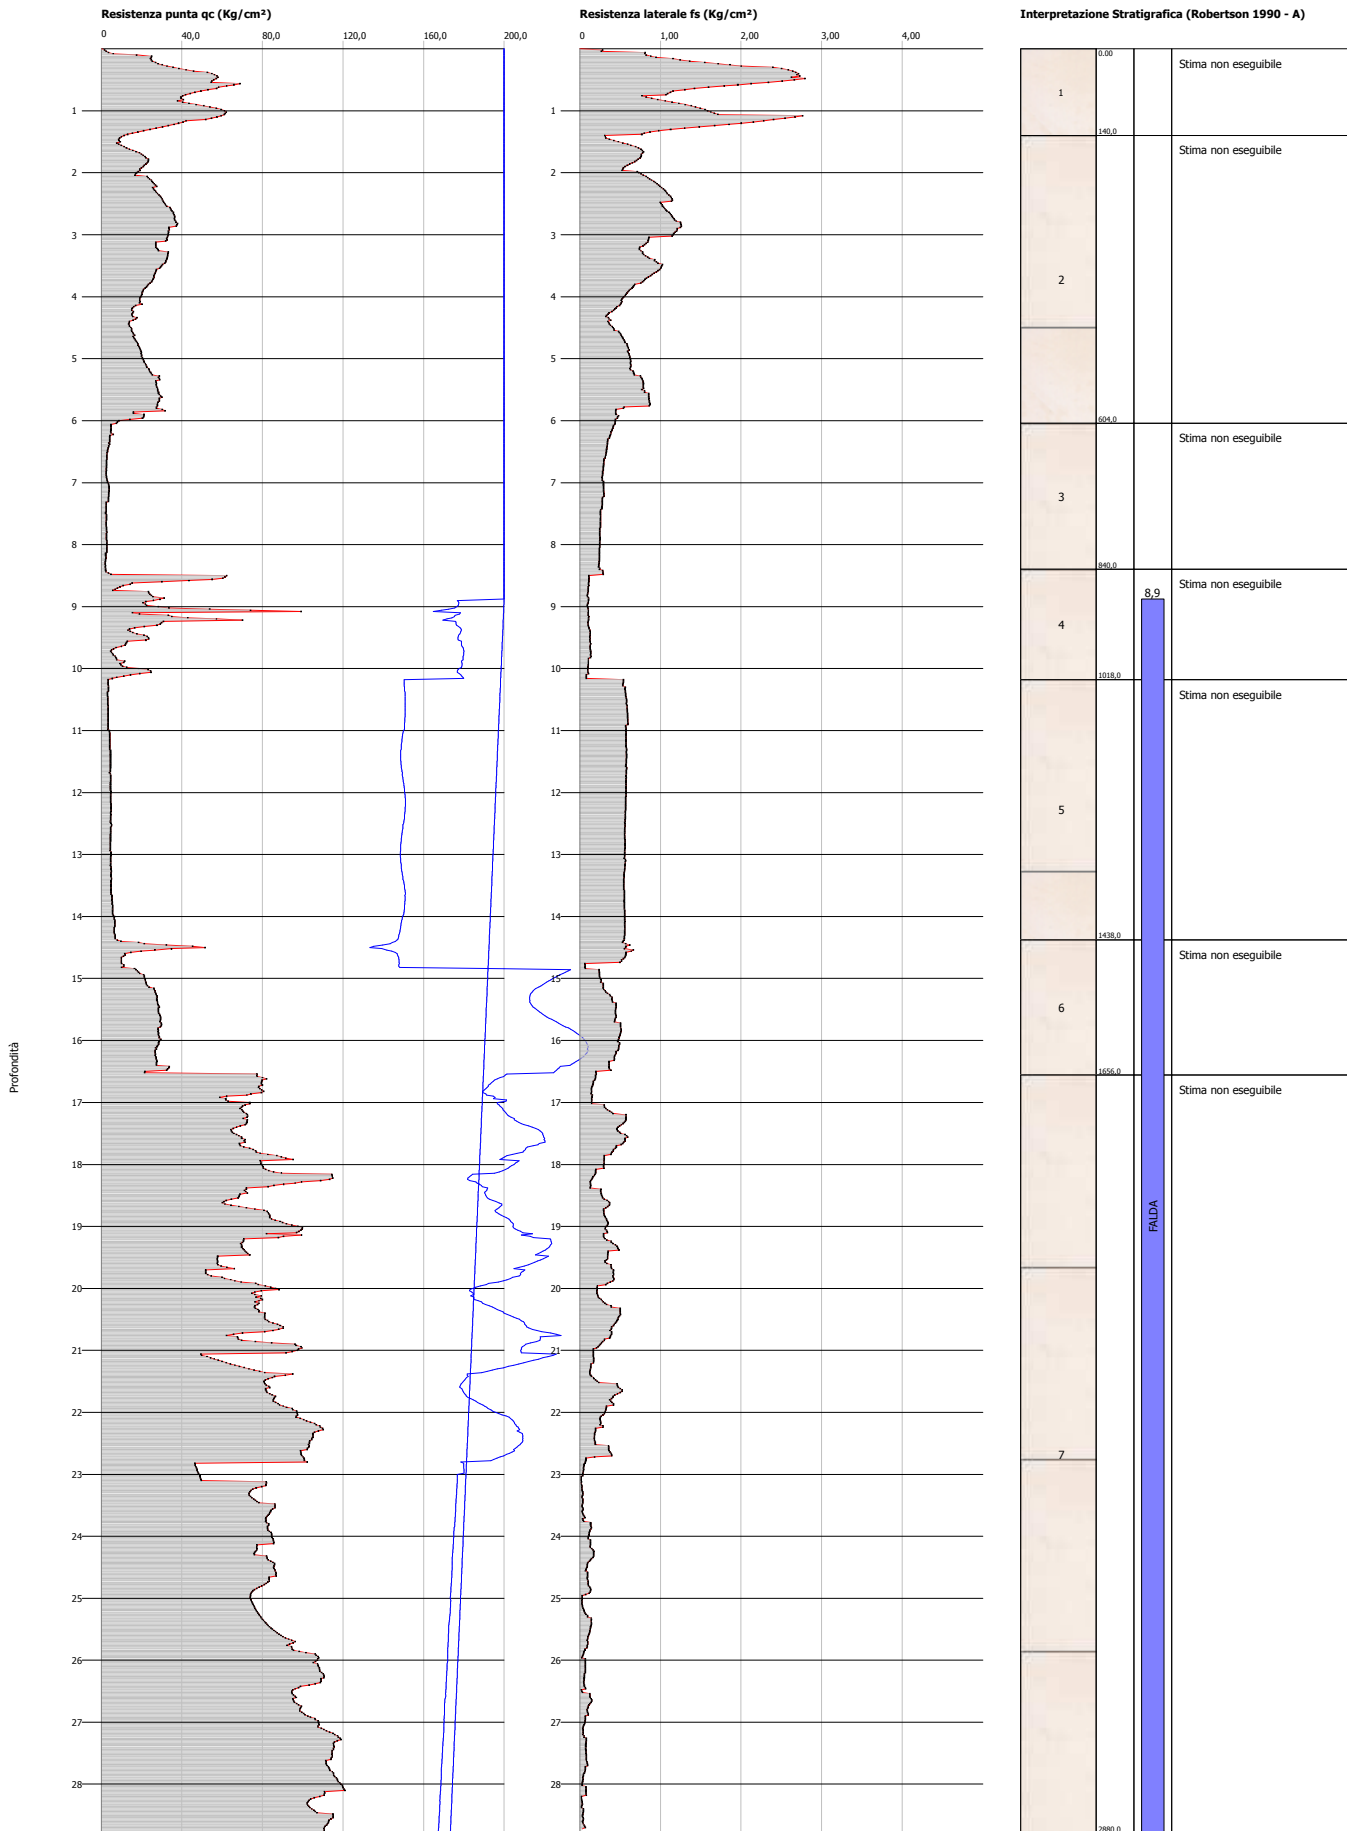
Resistenza punta qc (Kg/cm²)

0 40,0 80,0 120,0 160,0 200,0

1 2 3 4 5 6 7 8 9 10 11 12 13 14 15 16 17 18 19 20 21 22 23 24 25 26 27 28

Profondità

Resistenza laterale fs (Kg/cm²)

0 1,00 2,00 3,00 4,00

1 2 3 4 5 6 7 8 9 10 11 12 13 14 15 16 17 18 19 20 21 22 23 24 25 26 27 28

Interpretazione Stratigrafica (Robertson 1990 - A)

0,00
1
140,0
Stima non eseguibile

2
604,0
Stima non eseguibile

3
840,0
Stima non eseguibile

4
1018,0
Stima non eseguibile

5
1438,0
Stima non eseguibile

6
1656,0
Stima non eseguibile

7
2880,0
Stima non eseguibile

8,9
FALDA